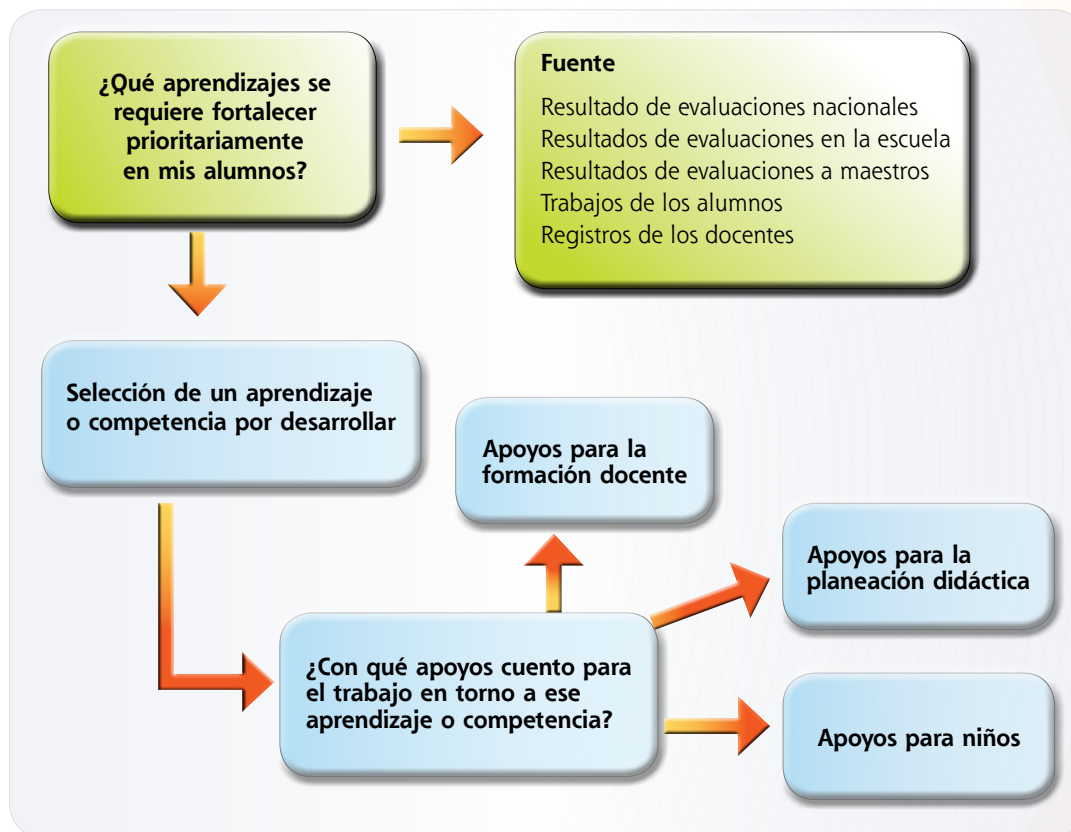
¿Qué aprendizajes se requiere fortalecer prioritariamente en mis alumnos?

Fuente

Resultado de evaluaciones nacionales
Resultados de evaluaciones en la escuela
Resultados de evaluaciones a maestros
Trabajos de los alumnos
Registros de los docentes

Selección de un aprendizaje o competencia por desarrollar

Apoyos para la formación docente

Apoyos para la planeación didáctica

¿Con qué apoyos cuento para el trabajo en torno a ese aprendizaje o competencia?

Apoyos para niños